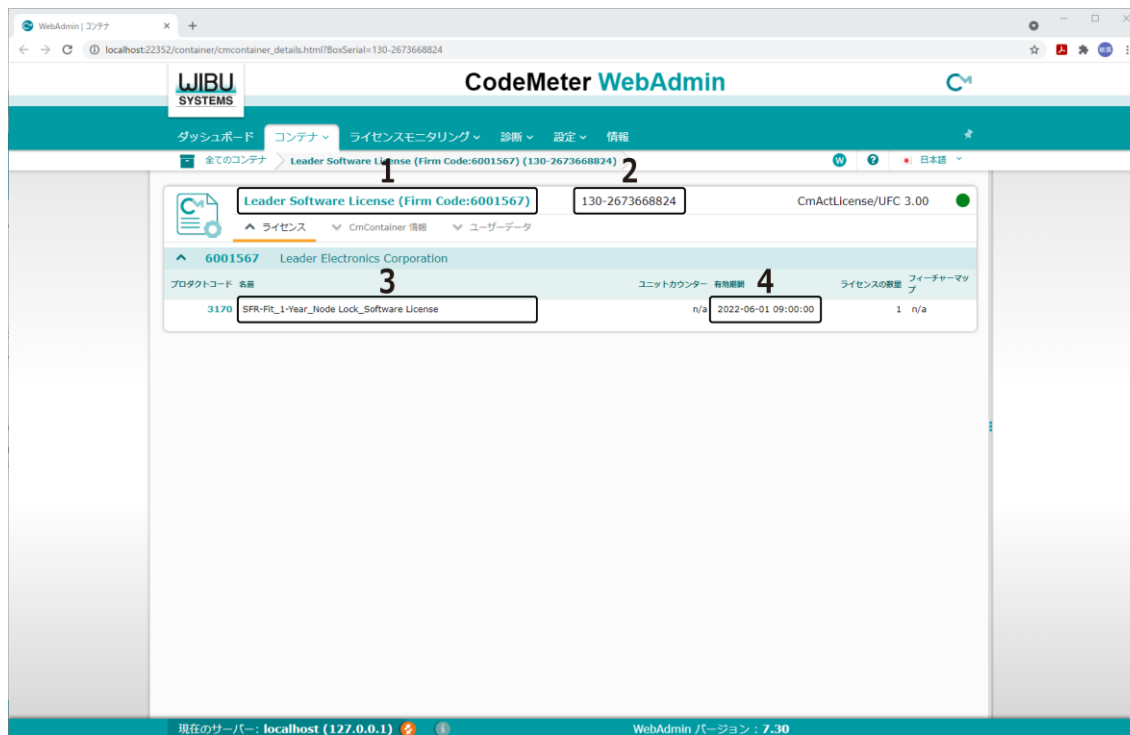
WebAdmin | コンテナ × +

localhost:22352/container/cmcontainer_details.html?BoxSerial=130-2673668824

WIBU SYSTEMS

CodeMeter WebAdmin

ダッシュボード コンテナ ライセンスモニタリング 診断 設定 情報

全てのコンテナ Leader Software License (Firm Code:6001567) (130-2673668824)

日本語

1

2

Leader Software License (Firm Code:6001567)

130-2673668824

CmActLicense/UFC 3.00

ライセンス CmContainer 情報 ユーザーデータ

6001567 Leader Electronics Corporation

3

4

| プロダクトコード | 名前 | ユニットカウンター | 有効期限 | ライセンスの数量 | フィーチャーマップ |
|---|---|---|---|---|---|
| 3170 | SFR-Fit_1-Year_Node Lock_Software License | n/a | 2022-06-01 09:00:00 | 1 | n/a |

現在のサーバー: localhost (127.0.0.1)

WebAdmin バージョン: 7.30